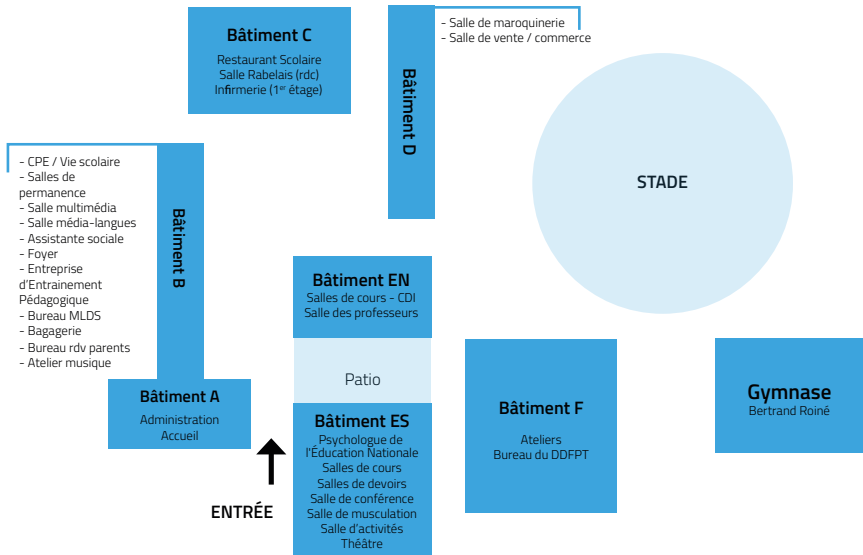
Bâtiment C
Restaurant Scolaire
Salle Rabelais (rdc)
Infirmerie (1$^{er}$ étage)

Bâtiment D
- Salle de maroquinerie
- Salle de vente / commerce

STADE

Bâtiment B
- CPE / Vie scolaire
- Salles de permanence
- Salle multimédia
- Salle média-langues
- Assistante sociale
- Foyer
- Entreprise d'Entrainement Pédagogique
- Bureau MLDS
- Bagagerie
- Bureau rdv parents
- Atelier musique

Bâtiment EN
Salles de cours - CDI
Salle des professeurs

Patio

Bâtiment A
Administration
Accueil

ENTRÉE

Bâtiment ES
Psychologue de l'Éducation Nationale
Salles de cours
Salles de devoirs
Salle de conférence
Salle de musculation
Salle d'activités
Théâtre

Bâtiment F
Ateliers
Bureau du DDFPT

Gymnase
Bertrand Roiné